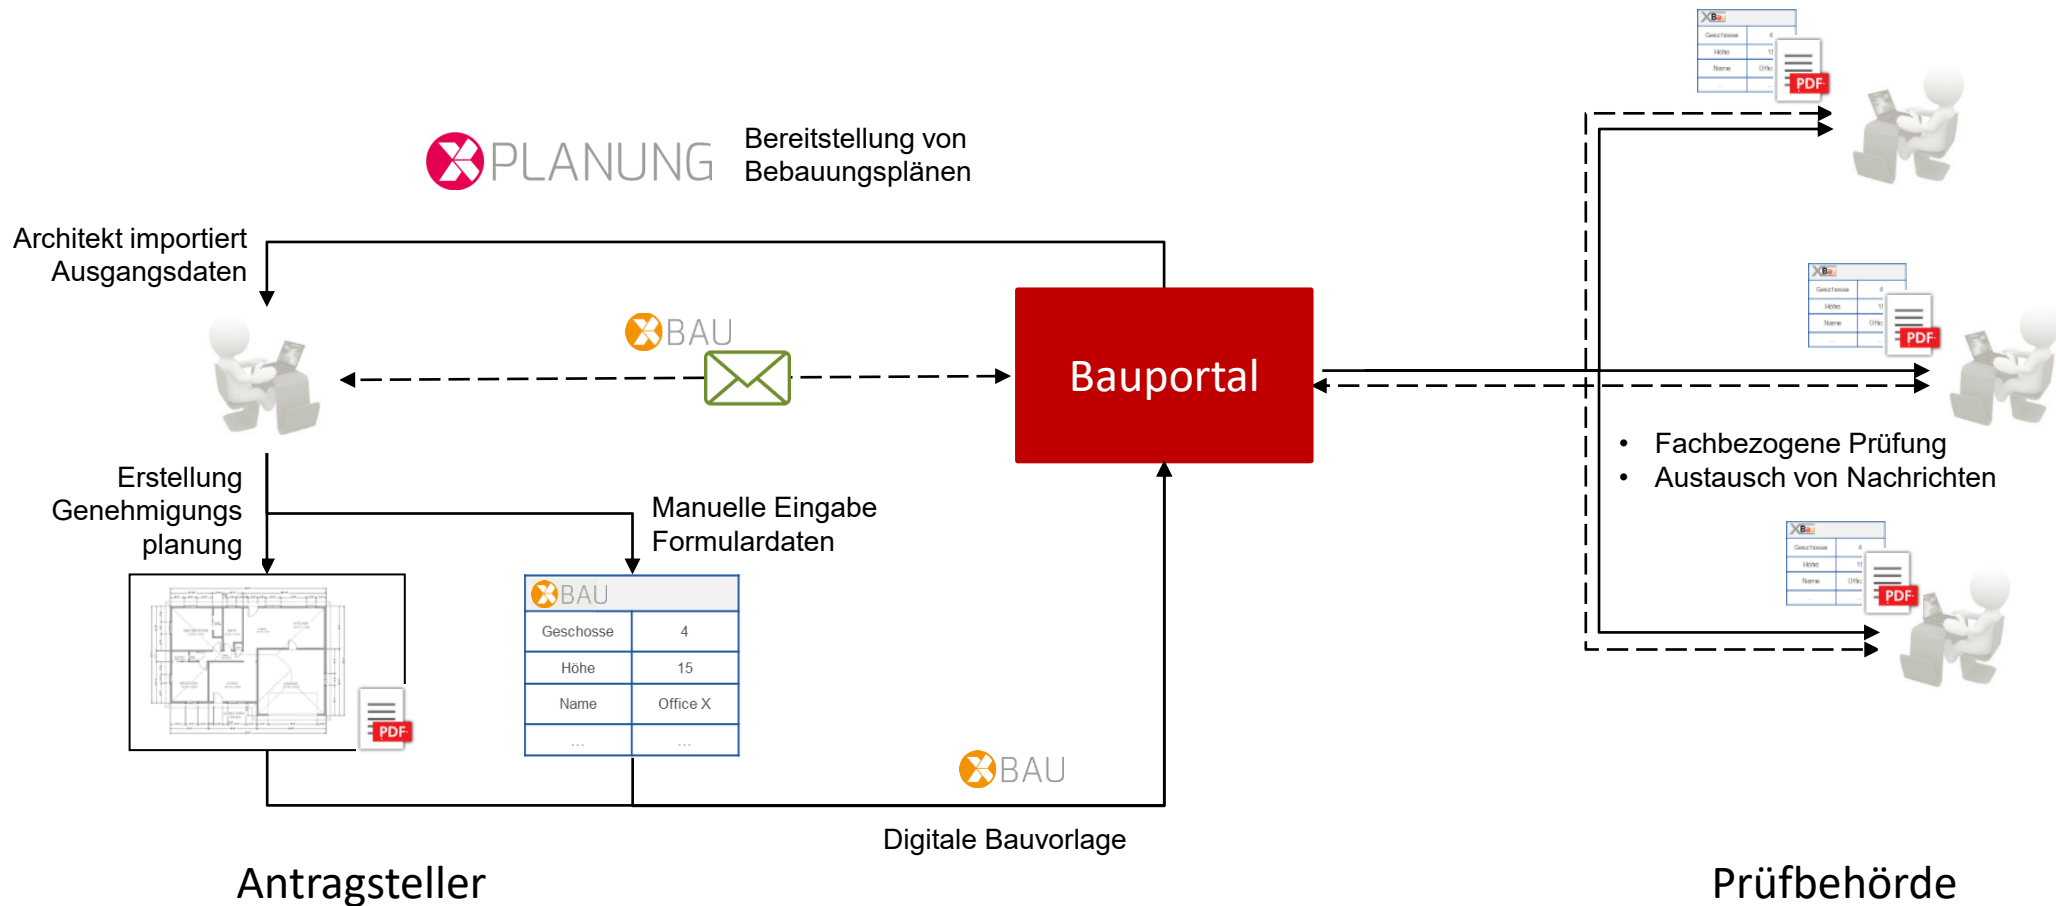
PLANUNG

Bereitstellung von Bebauungsplänen

Architekt importiert Ausgangsdaten

BAU

Bauportal

Fachbezogene Prüfung
Austausch von Nachrichten

Erstellung Genehmigungs planung

Manuelle Eingabe Formulardaten

PDF

BAU

| Geschosse | 4 |
|---|---|
| Höhe | 15 |
| Name | Office X |
| ... | ... |

BAU

Digitale Bauvorlage

Antragsteller

Prüfbehörde